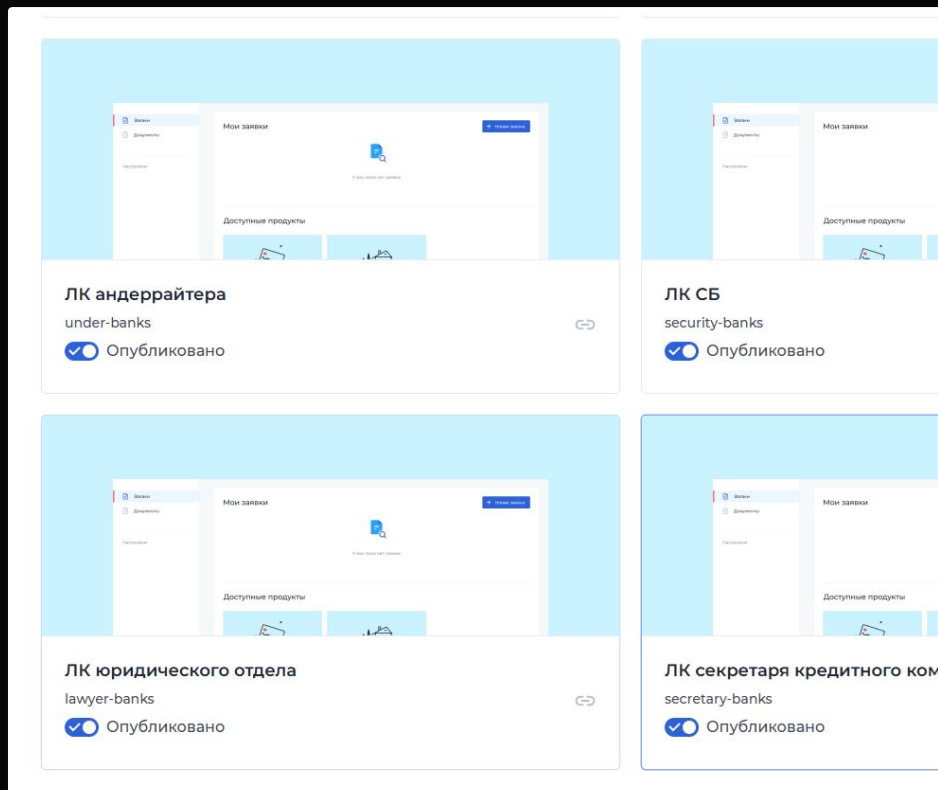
Заявки
Документы
Настройки
Мои заявки
+ Новая заявка
У вас пока нет заявок
Доступные продукты

ЛК андеррайтера
under-banks
Опубликовано

Заявки
Документы
Настройки
Мои заявки
Доступные продукты

ЛК СБ
security-banks
Опубликовано

Заявки
Документы
Настройки
Мои заявки
+ Новая заявка
У вас пока нет заявок
Доступные продукты

ЛК юридического отдела
lawyer-banks
Опубликовано

Заявки
Документы
Настройки
Мои заявки
Доступные продукты

ЛК секретаря кредитного ком
secretary-banks
Опубликовано